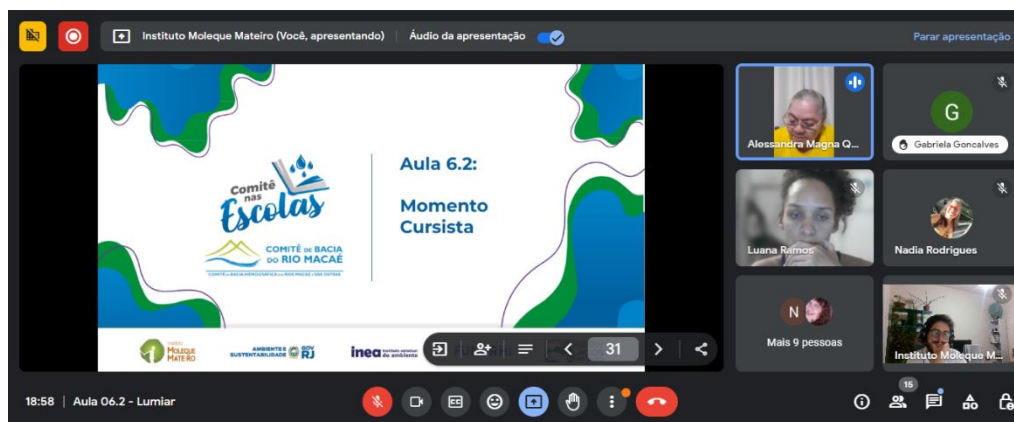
Instituto Moleque Mateiro (Você, apresentando) | Áudio da apresentação

Parar apresentação

Comitê nas Escolas

COMITÊ DE BACIA DO RIO MACAÉ

COMITÊ DA BACIA HIDROGRÁFICA DOS RIOS MACAÉ E DAS OSTRAS

Aula 6.2:

Momento Cursista

MOLEQUE MATEIRO

AMBIENTE E SUSTENTABILIDADE GOV RJ

inea instituto estadual do ambiente

31

Alessandra Magna Q...

G

Gabriela Goncalves

Luana Ramos

Nadia Rodrigues

N

Mais 9 pessoas

Instituto Moleque M...

18:58 | Aula 06.2 - Lumiar

15